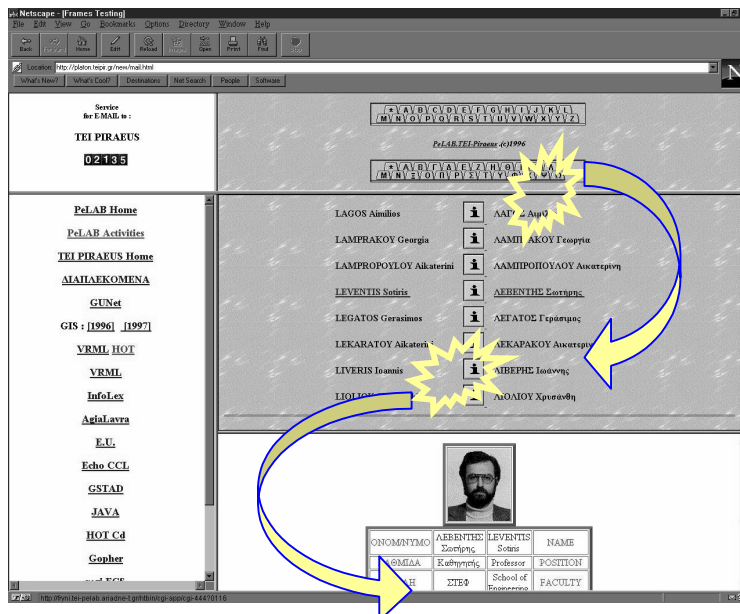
Netscape - [Frames Testing]

File Edit View Go Bookmarks Options Directory Window Help

Back Forward Home Edit Reload Images Open Print Find Stop

Location: http://platon.teipir.gr/new/mail.html

What's New? What's Cool? Destinations Net Search People Software

Service for E-MAIL to :

TEI PIRAEUS

02135

* A B C D E F G H I J K L M N O P Q R S T U V W X Y Z

PeLAB.TEI-Piraeus (c)1996

* Α Β Γ Δ Ε Ζ Η Θ Ι Κ Λ Μ Ν Ξ Ο Π Ρ Σ Τ Υ Φ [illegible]

PeLAB Home

PeLAB Activities

TEI PIRAEUS Home

ΔΙΑΠΛΕΚΟΜΕΝΑ

GUNet

GIS : [1996] [1997]

VRML HOT

VRML

InfoLex

AgiaLavra

E.U.

Echo CCL

GSTAD

JAVA

HOT Cd

Gopher

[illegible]

LAGOS Aimilios — ΛΑΓ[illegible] Αιμ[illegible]

LAMPRAKOY Georgia — ΛΑΜΠ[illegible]ΑΚΟΥ Γεωργία

LAMPROPOYLOY Aikaterini — ΛΑΜΠΡΟΠΟΥΛΟΥ Αικατερίνη

LEVENTIS Sotiris — ΛΕΒΕΝΤΗΣ Σωτήρης

LEGATOS Gerasimos — ΛΕΓΑΤΟΣ Γεράσιμος

LEKARATOY Aikaterini — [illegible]ΕΚΑΡΑΚΟΥ Αικατερί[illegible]

LIVERIS Ioannis — ΛΙΒΕΡΗΣ Ιωάννης

LIOLIO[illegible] — ΛΙΟΛΙΟΥ Χρυσάνθη

| ΟΝΟΜ/ΝΥΜΟ | ΛΕΒΕΝΤΗΣ Σωτήρης | LEVENTIS Sotiris | NAME |
|---|---|---|---|
| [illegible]ΘΜΙΔΑ | Καθηγητής | Professor | POSITION |
| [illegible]Η | ΣΤΕΦ | School of Engineering | FACULTY |

http://thymi.tei-pelab.ariadne-t.gr/htbin/cgi-app/cgi-44470116